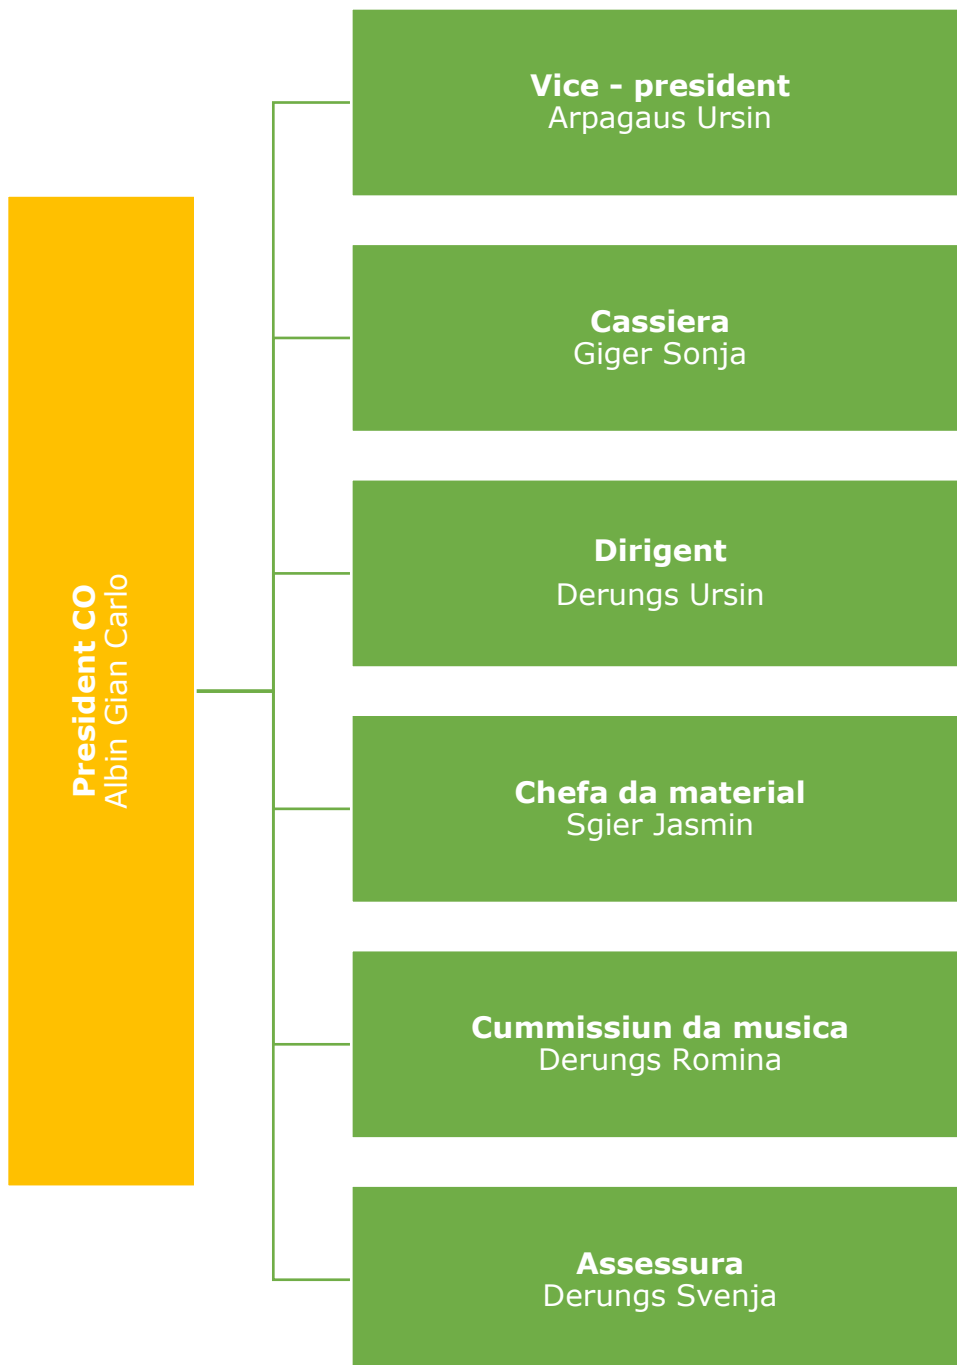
President CO
Albin Gian Carlo

Vice - president
Arpagaus Ursin

Cassiera
Giger Sonja

Dirigent
Derungs Ursin

Chefa da material
Sgier Jasmin

Cummissiun da musica
Derungs Romina

Assessura
Derungs Svenja